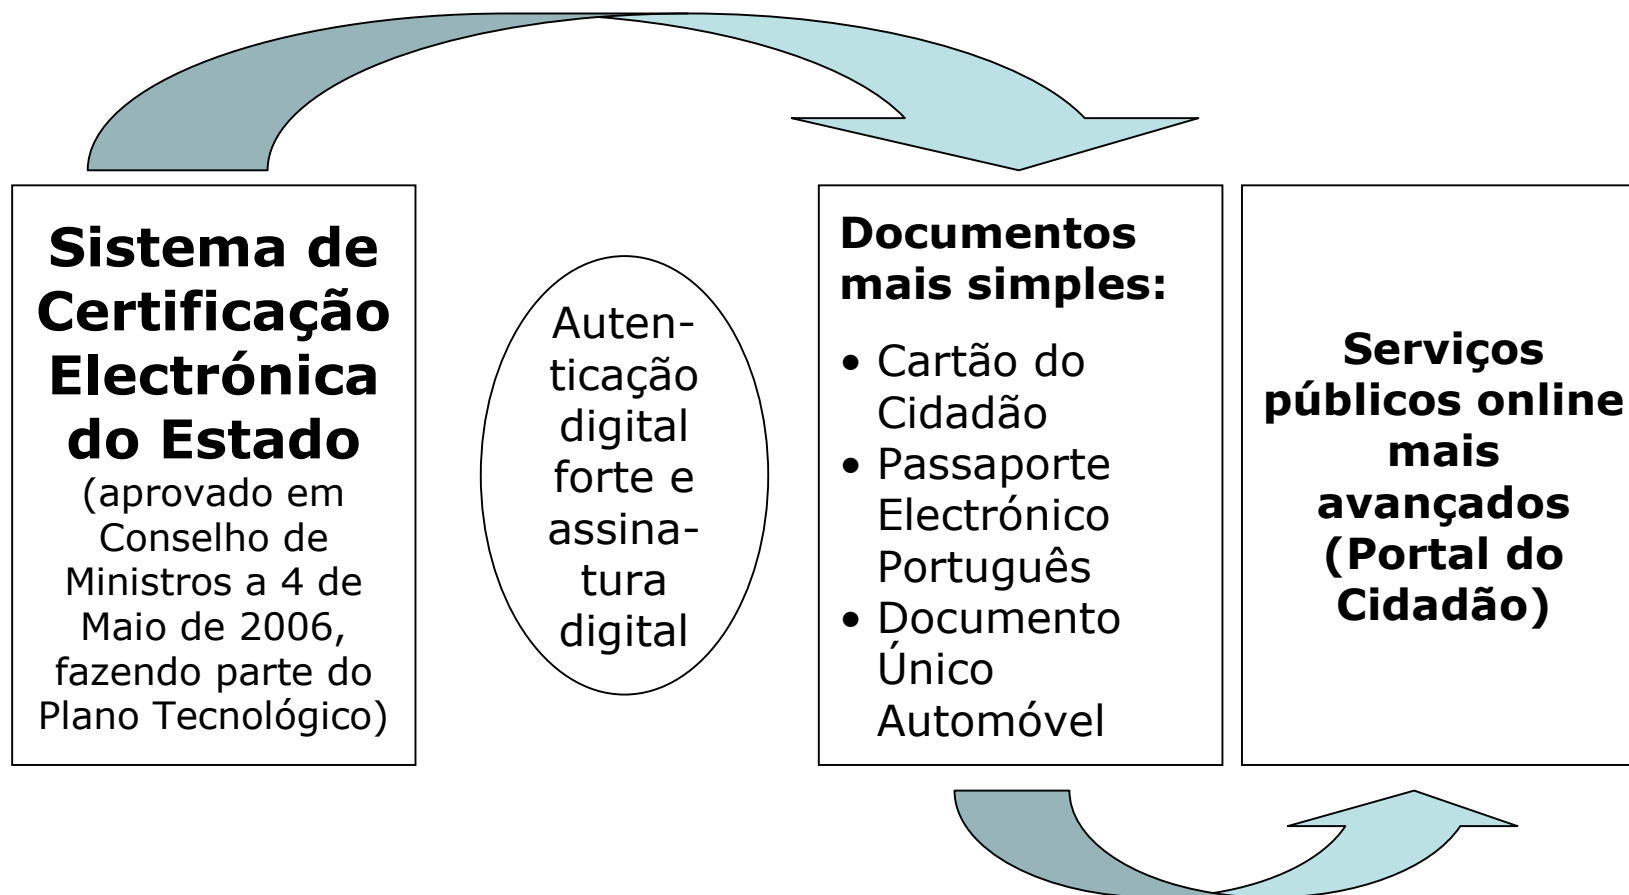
**Sistema de Certificação Electrónica do Estado**
(aprovado em Conselho de Ministros a 4 de Maio de 2006, fazendo parte do Plano Tecnológico)

Autenticação digital forte e assinatura digital

**Documentos mais simples:**
• Cartão do Cidadão
• Passaporte Electrónico Português
• Documento Único Automóvel

**Serviços públicos online mais avançados (Portal do Cidadão)**